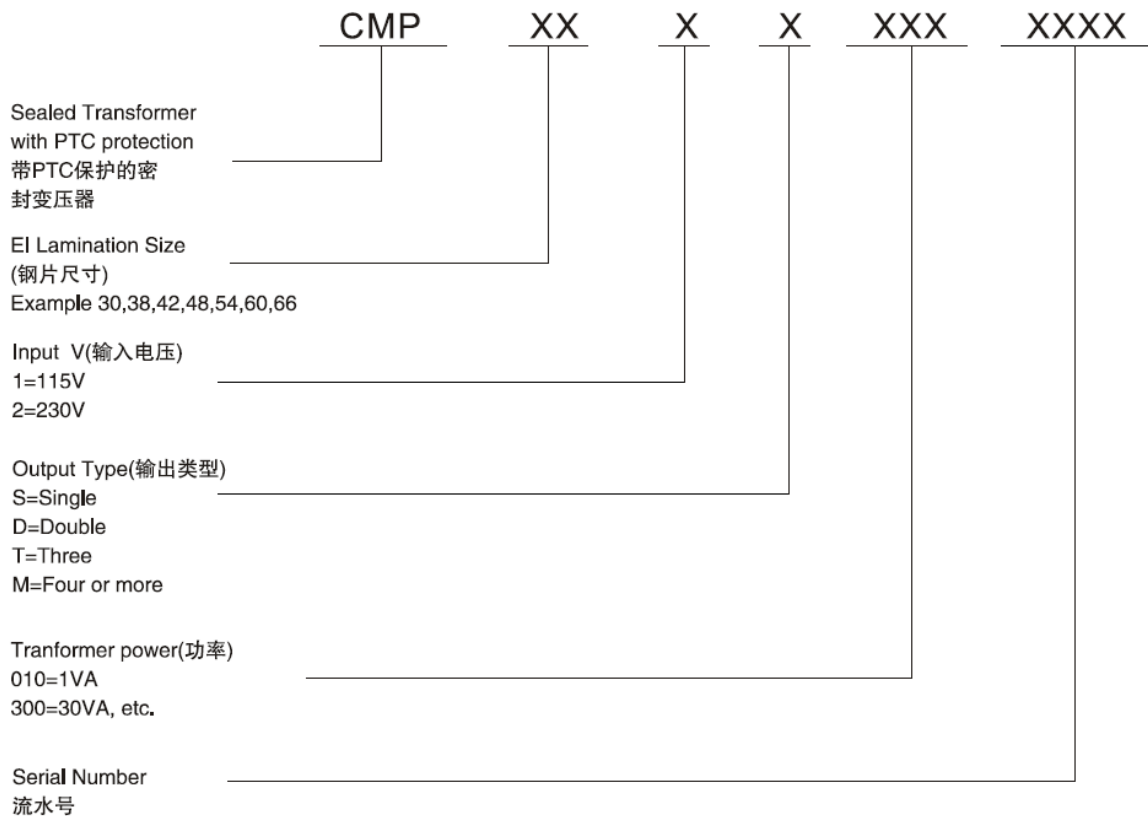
CMP XX X X XXX XXXX

Sealed Transformer with PTC protection 带PTC保护的密封变压器

EI Lamination Size (钢片尺寸) Example 30,38,42,48,54,60,66

Input V(输入电压)
1=115V
2=230V

Output Type(输出类型)
S=Single
D=Double
T=Three
M=Four or more

Tranformer power(功率)
010=1VA
300=30VA, etc.

Serial Number
流水号